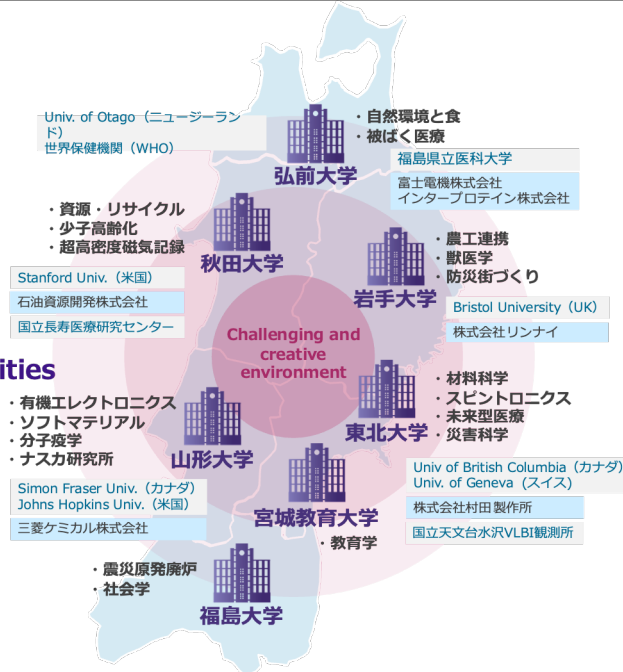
Univ. of Otago（ニュージーランド）
世界保健機関（WHO）

弘前大学
・自然環境と食
・被ばく医療

福島県立医科大学
富士電機株式会社
インタープロテイン株式会社

・資源・リサイクル
・少子高齢化
・超高密度磁気記録

秋田大学

Stanford Univ.（米国）
石油資源開発株式会社
国立長寿医療研究センター

岩手大学
・農工連携
・獣医学
・防災街づくり

Bristol University（UK）
株式会社リンナイ

Challenging and creative environment

ities

・有機エレクトロニクス
・ソフトマテリアル
・分子疫学
・ナスカ研究所

山形大学

Simon Fraser Univ.（カナダ）
Johns Hopkins Univ.（米国）
三菱ケミカル株式会社

東北大学
・材料科学
・スピントロニクス
・未来型医療
・災害科学

Univ of British Columbia（カナダ）
Univ. of Geneva（スイス）
株式会社村田 製作所
国立天文台水沢VLBI観測所

宮城教育大学
・教育学

・震災原発廃炉
・社会学

福島大学